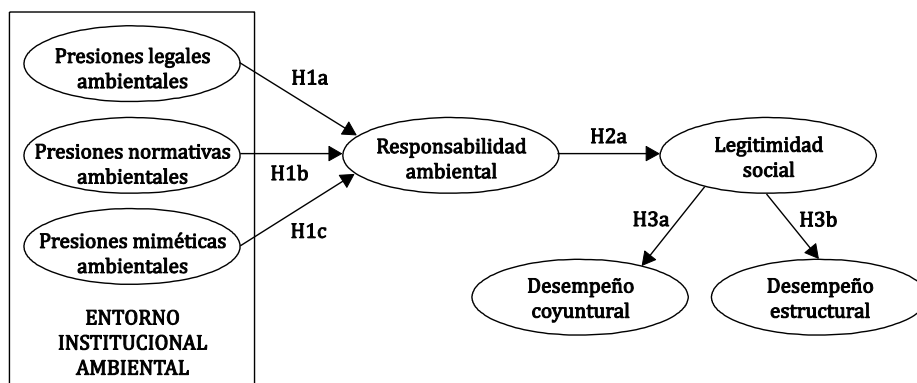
Presiones legales ambientales

Presiones normativas ambientales

Presiones miméticas ambientales

ENTORNO INSTITUCIONAL AMBIENTAL

H1a

H1b

H1c

Responsabilidad ambiental

H2a

Legitimidad social

H3a

H3b

Desempeño coyuntural

Desempeño estructural